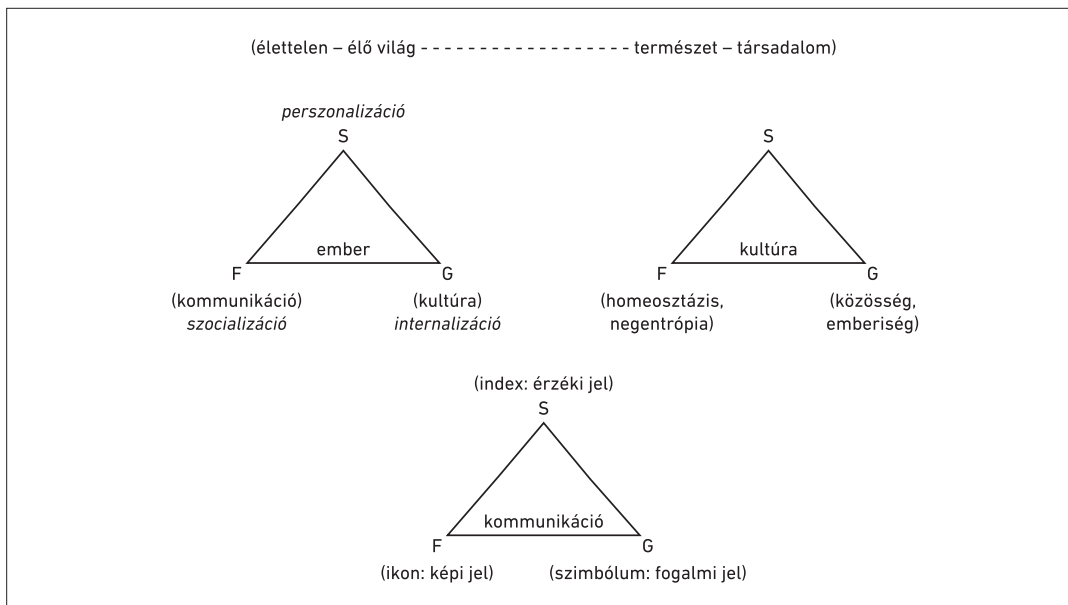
(élettelen – élő világ - - - - - - - - - - - - - - - - - - természet – társadalom)

*perszonalizáció*
S
ember
F
G
(kommunikáció)
*szocializáció*
(kultúra)
*internalizáció*

S
kultúra
F
G
(homeosztázis, negentrópia)
(közösség, emberiség)

(index: érzéki jel)
S
kommunikáció
F
G
(ikon: képi jel)
(szimbólum: fogalmi jel)